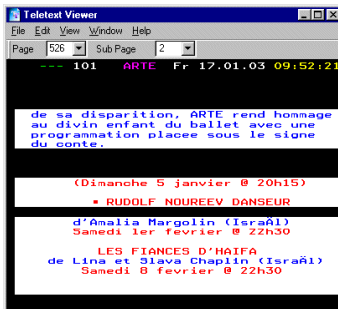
Teletext Viewer

File Edit View Window Help

Page 526 Sub Page 2

--- 101 ARTE Fr 17.01.03 09:52:21

de sa disparition, ARTE rend hommage au divin enfant du ballet avec une programmation placee sous le signe du conte.

(Dimanche 5 janvier @ 20h15)

• RUDOLF NOUREEV DANSEUR

d'Amalia Margolin (IsraÃl)
Samedi 1er fevrier @ 22h30

LES FIANCES D'HAIFA
de Lina et Slava Chaplin (IsraÃl)
Samedi 8 fevrier @ 22h30